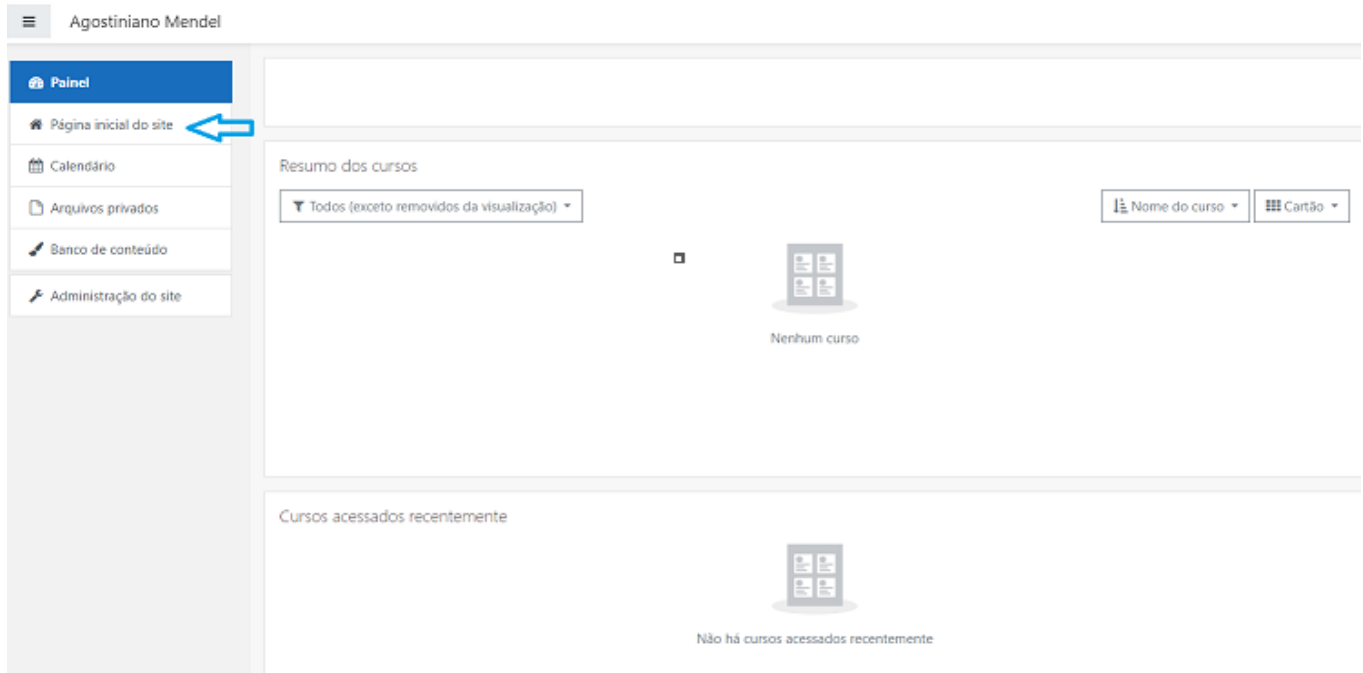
Agostiniano Mendel

Painel

Página inicial do site

Calendário

Arquivos privados

Banco de conteúdo

Administração do site

Resumo dos cursos

Todos (exceto removidos da visualização)

Nome do curso

Cartão

Nenhum curso

Cursos acessados recentemente

Não há cursos acessados recentemente